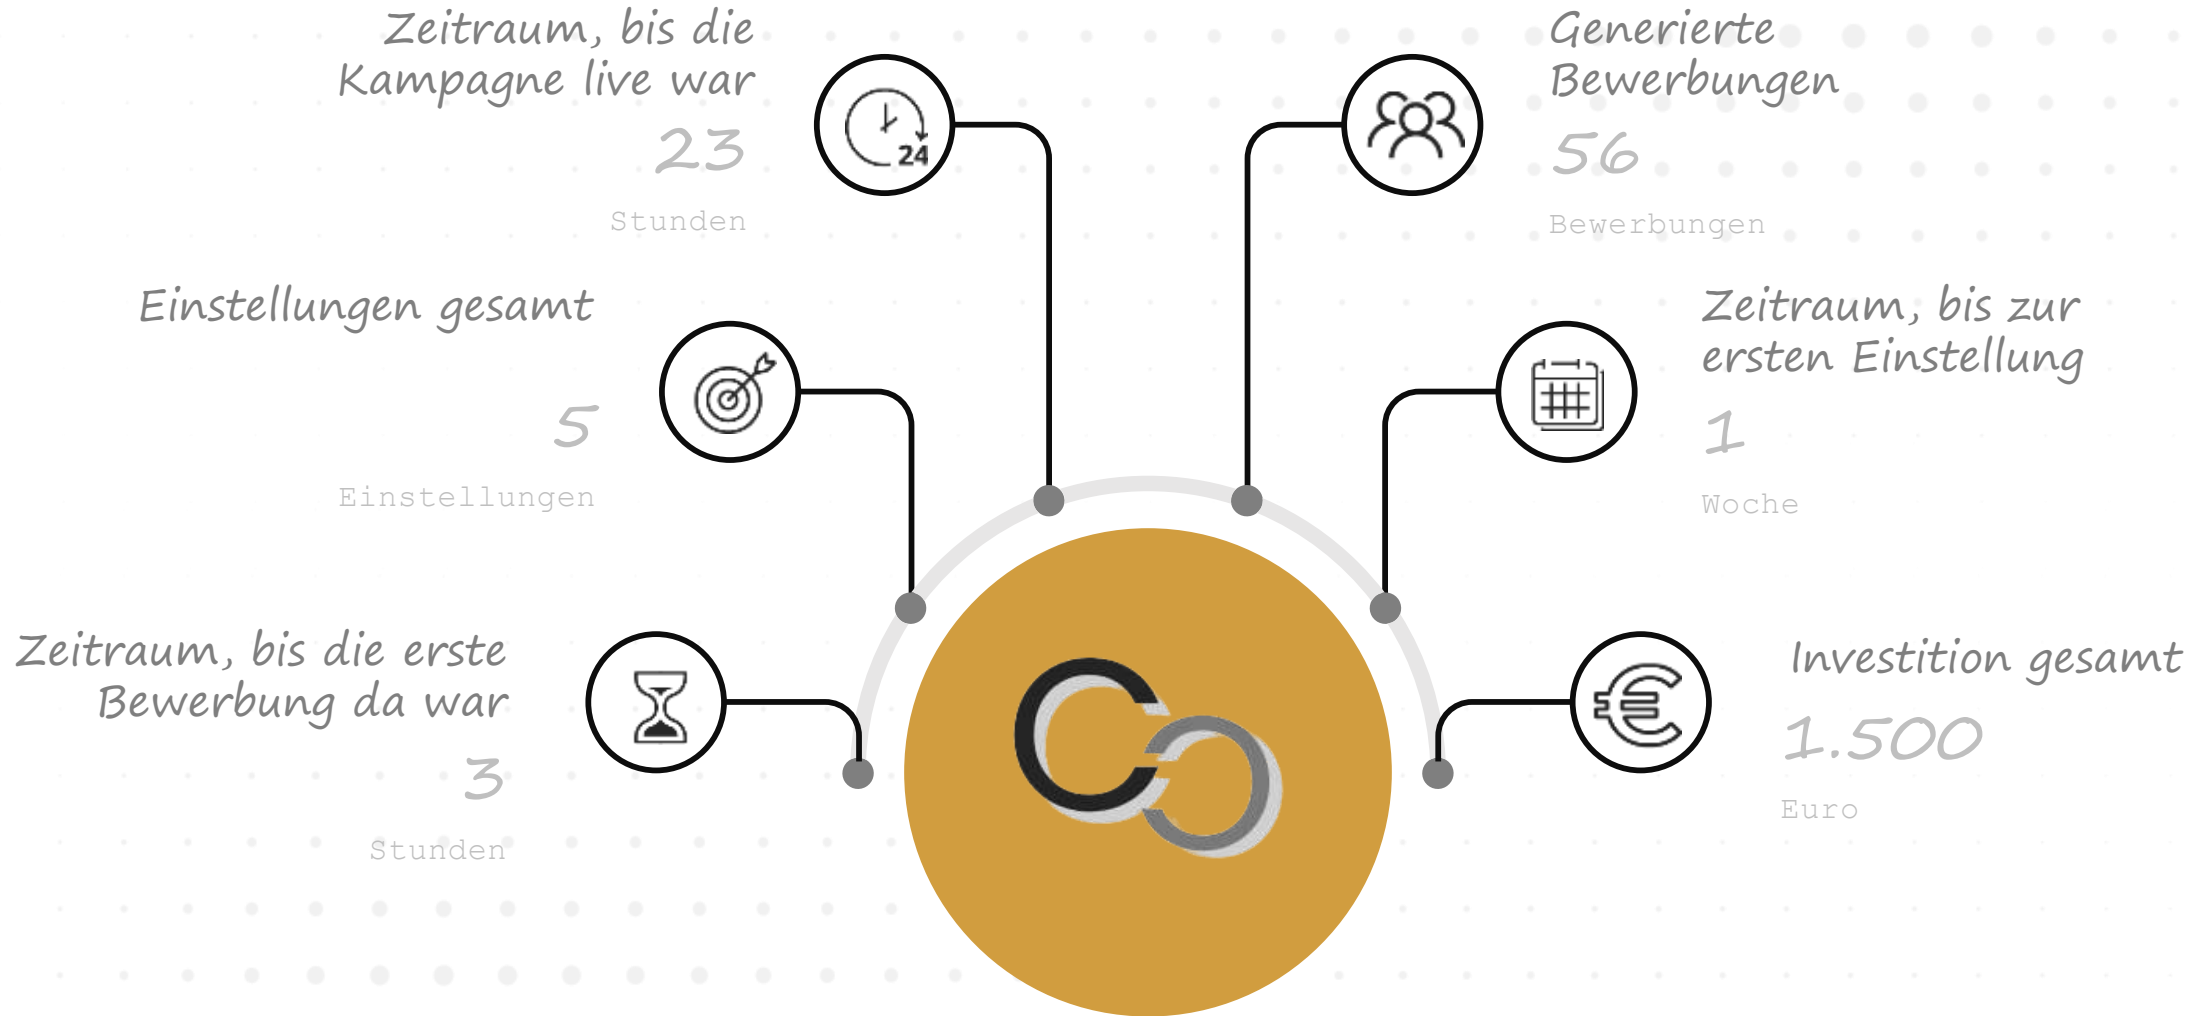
Zeitraum, bis die Kampagne live war

23

Stunden

24

Generierte Bewerbungen

56

Bewerbungen

Einstellungen gesamt

5

Einstellungen

Zeitraum, bis zur ersten Einstellung

1

Woche

Zeitraum, bis die erste Bewerbung da war

3

Stunden

Investition gesamt

1.500

Euro